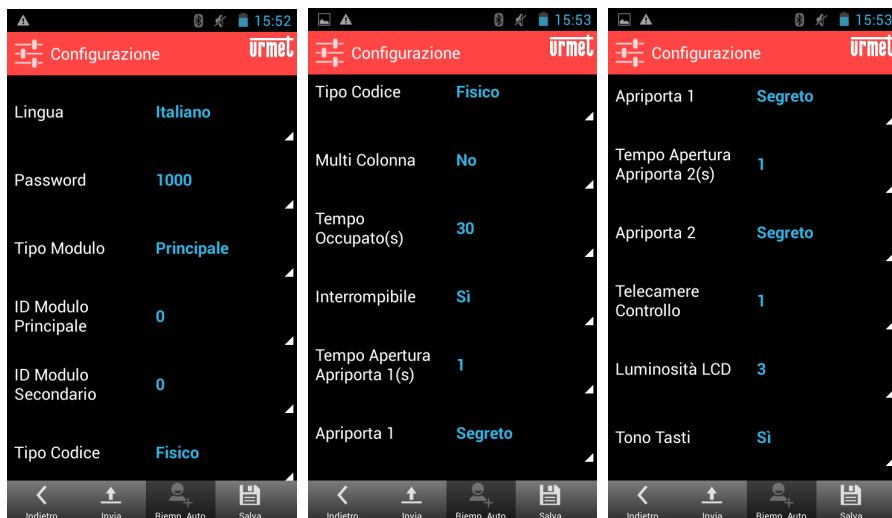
15:52
Configurazione
urmet

Lingua Italiano
Password 1000
Tipo Modulo Principale
ID Modulo Principale 0
ID Modulo Secondario 0
Tipo Codice Fisico

Indietro Invia Riemp. Auto Salva

15:53
Configurazione
urmet

Tipo Codice Fisico
Multi Colonna No
Tempo Occupato(s) 30
Interrompibile Sì
Tempo Apertura Apriporta 1(s) 1
Apriporta 1 Segreto

Indietro Invia Riemp. Auto Salva

15:53
Configurazione
urmet

Apriporta 1 Segreto
Tempo Apertura Apriporta 2(s) 1
Apriporta 2 Segreto
Telecamere Controllo 1
Luminosità LCD 3
Tono Tasti Sì

Indietro Invia Riemp. Auto Salva